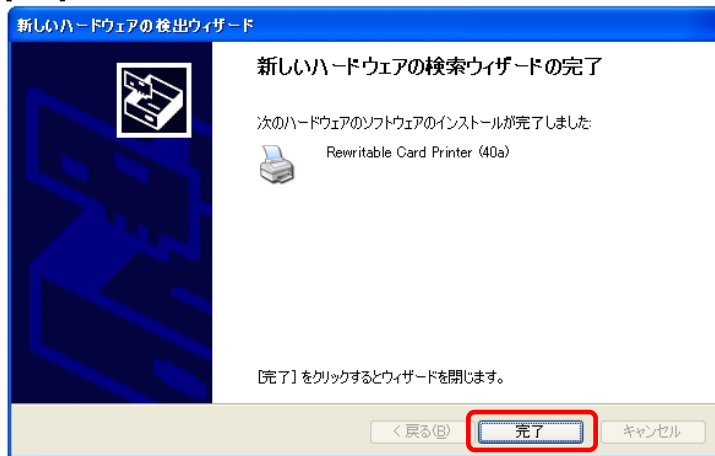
新しいハードウェアの検出ウィザード

新しいハードウェアの検索ウィザードの完了

次のハードウェアのソフトウェアのインストールが完了しました:

Rewritable Card Printer (40a)

[完了] をクリックするとウィザードを閉じます。

< 戻る(B)

完了

キャンセル